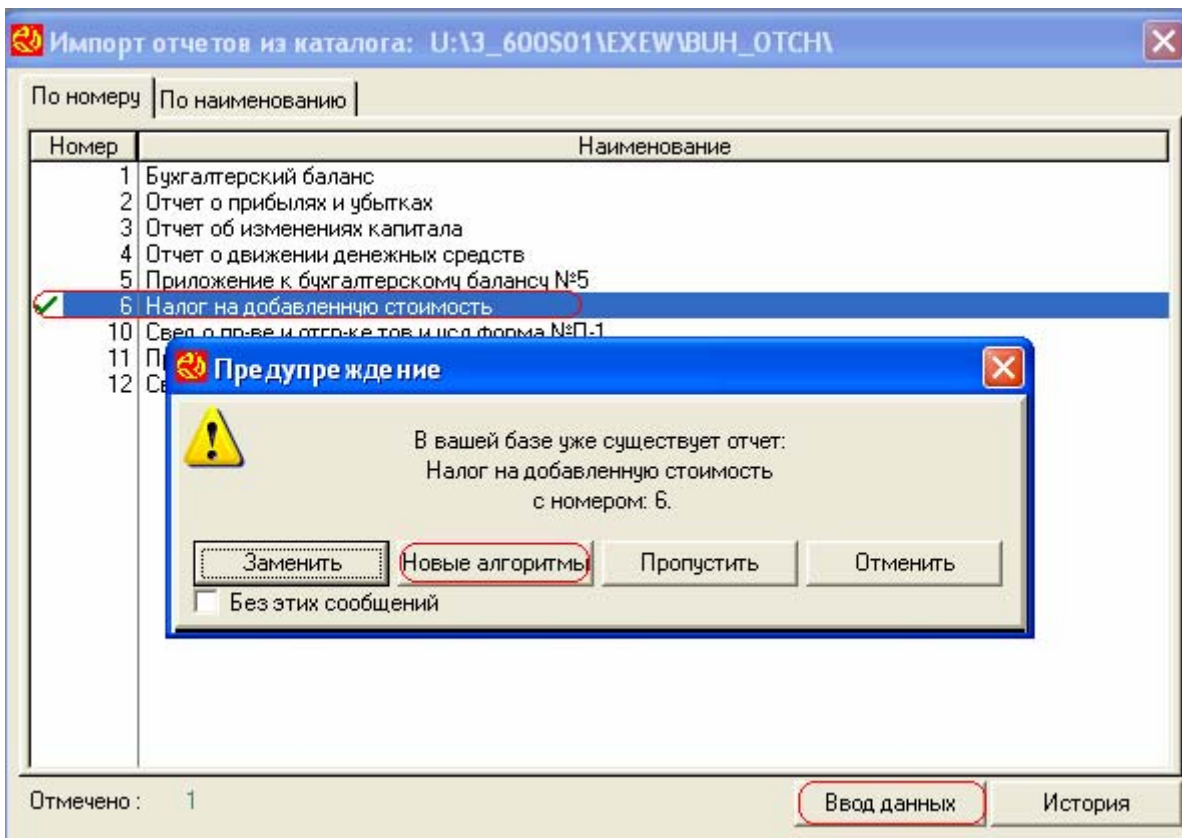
Импорт отчетов из каталога: U:\3_600S01\EXEW\BUH_OTCH\

По номеру | По наименованию

| Номер | Наименование |
|---|---|
| 1 | Бухгалтерский баланс |
| 2 | Отчет о прибылях и убытках |
| 3 | Отчет об изменениях капитала |
| 4 | Отчет о движении денежных средств |
| 5 | Приложение к бухгалтерскому балансу №5 |
| 6 | Налог на добавленную стоимость |
| 10 | Свед.о пр-ве и отгр-ке тов.и усл.форма №П-1 |
| 11 | П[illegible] |
| 12 | Св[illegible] |

Предупреждение

В вашей базе уже существует отчет:
Налог на добавленную стоимость
с номером: 6.

Заменить | Новые алгоритмы | Пропустить | Отменить

Без этих сообщений

Отмечено : 1

Ввод данных | История